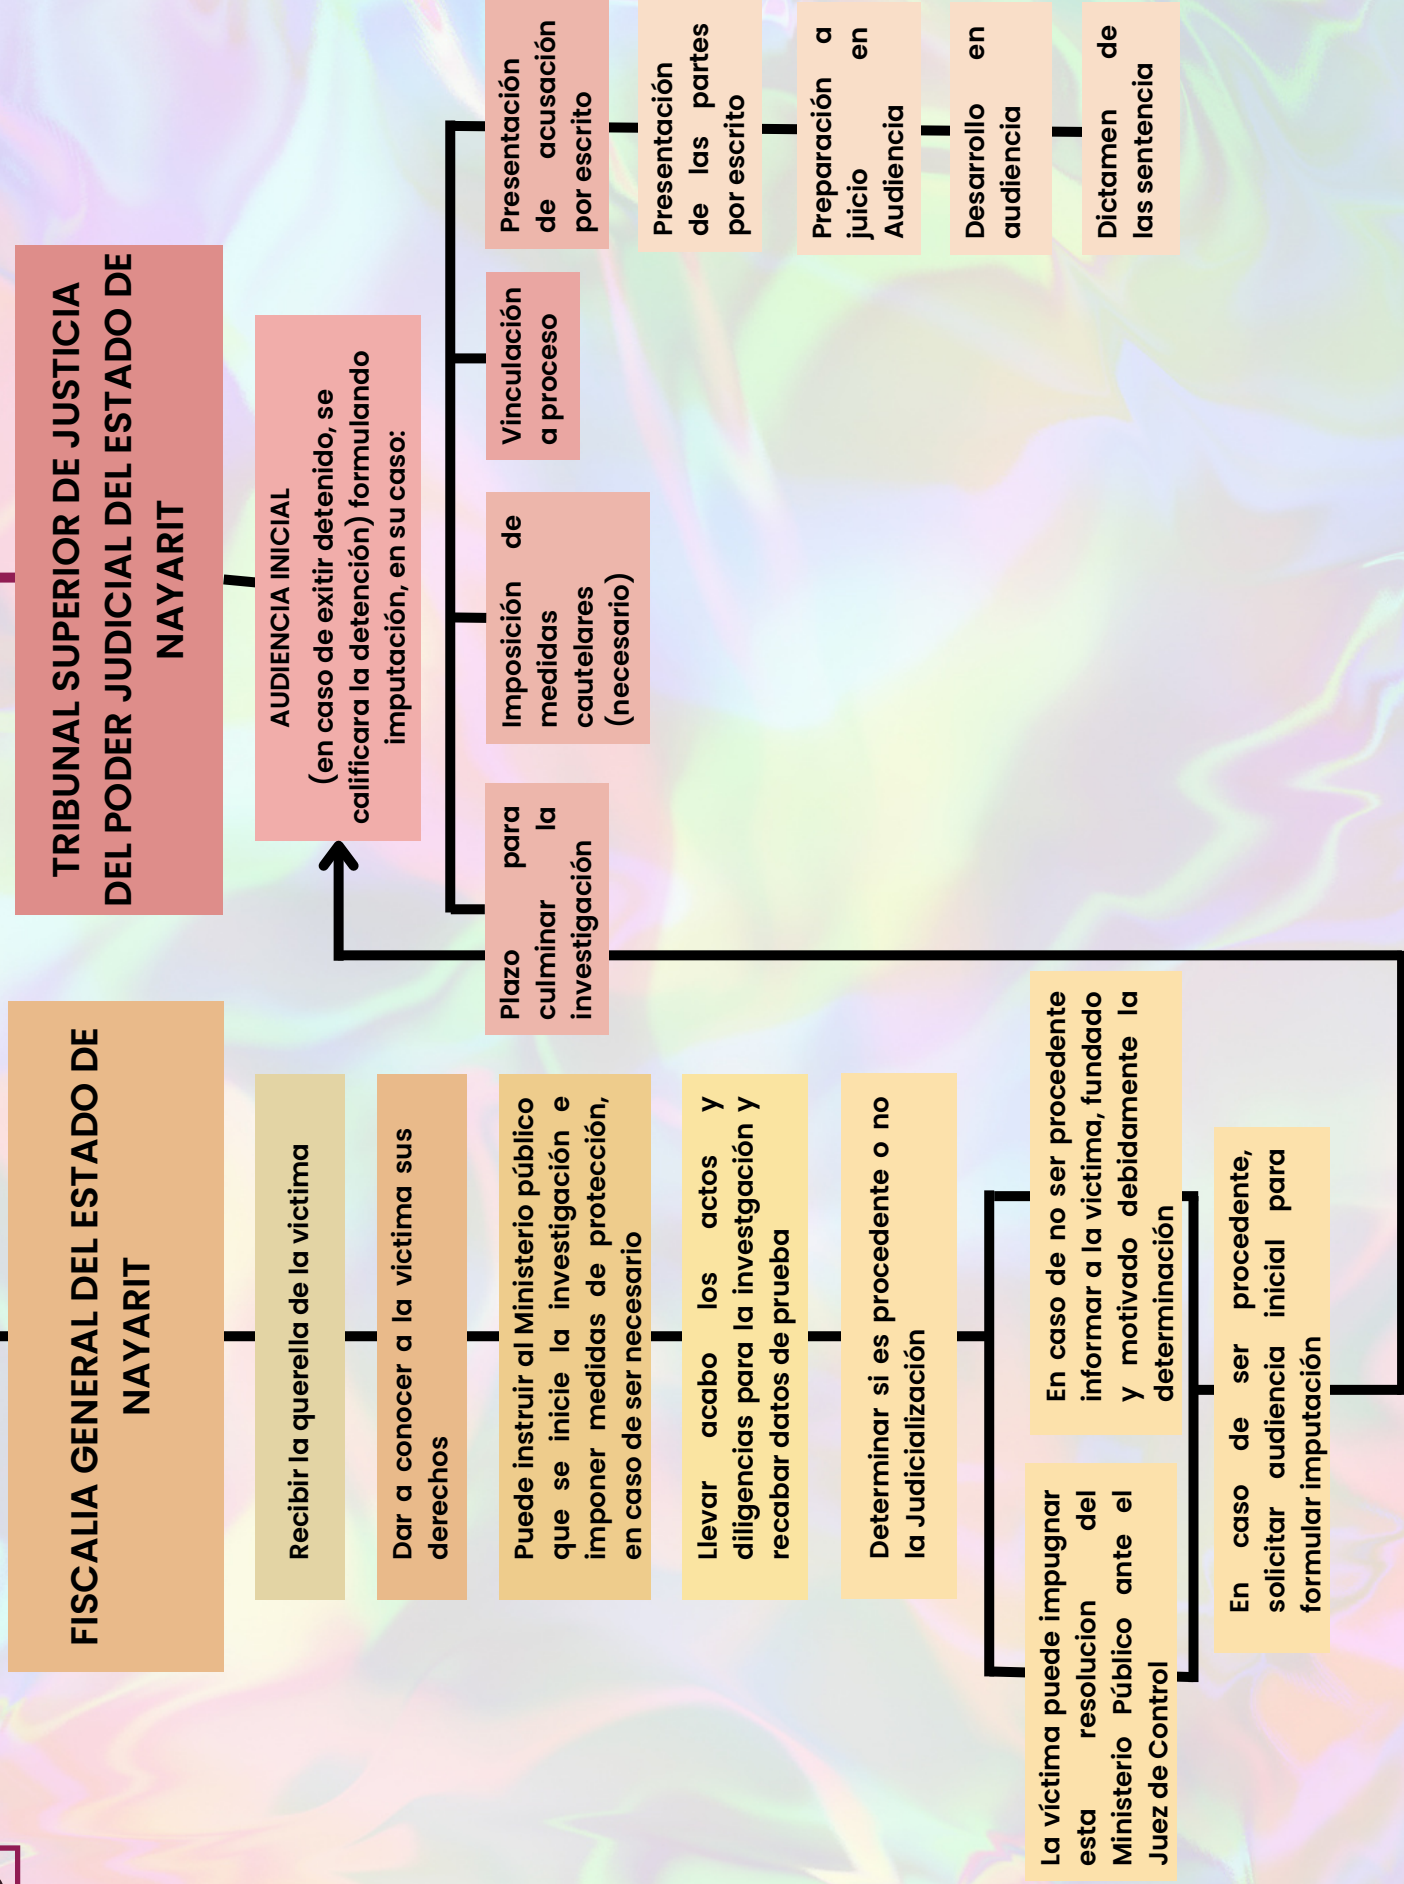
TRIBUNAL SUPERIOR DE JUSTICIA DEL PODER JUDICIAL DEL ESTADO DE NAYARIT

AUDIENCIA INICIAL
(en caso de exitir detenido, se calificara la detención) formulando imputación, en su caso:

Plazo para culminar la investigación

Imposición de medidas cautelares (necesario)

Vinculación a proceso

Presentación de acusación por escrito

Presentación de las partes por escrito

Preparación a juicio en Audiencia

Desarrollo en audiencia

Dictamen de las sentencia

FISCALIA GENERAL DEL ESTADO DE NAYARIT

Recibir la querella de la victima

Dar a conocer a la victima sus derechos

Puede instruir al Ministerio público que se inicie la investigación e imponer medidas de protección, en caso de ser necesario

Llevar acabo los actos y diligencias para la investgación y recabar datos de prueba

Determinar si es procedente o no la Judicializacíón

En caso de no ser procedente informar a la victima, fundado y motivado debidamente la determinación

La víctima puede impugnar esta resolucion del Ministerio Público ante el Juez de Control

En caso de ser procedente, solicitar audiencia inicial para formular imputación